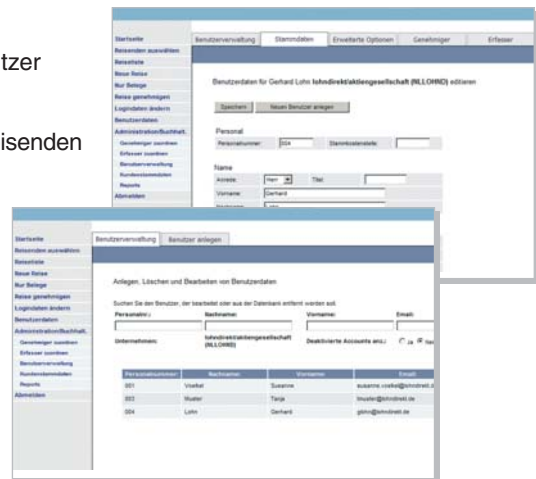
tzer

isenden

Startseite
Reisenden auswählen
Reiseliste
Neue Reise
Nur Belege
Reise genehmigen
Logindaten ändern
Benutzerdaten
Administration/Buchhalt.
Genehmiger zuordnen
Erfasser zuordnen
Benutzerverwaltung
Kundenstammdaten
Reports
Abmelden

Benutzerverwaltung | Stammdaten | Erweiterte Optionen | Genehmiger | Erfasser

Benutzerdaten für Gerhard Lohn lohndirekt aktiengesellschaft (NLLOHND) editieren

Speichern | Neuen Benutzer anlegen

Personal
Personalnummer: 004
Stammkostenstelle:

Name
Anrede: Herr
Titel:
Vorname: Gerhard
Nachname: Lohn

Startseite
Reisenden auswählen
Reiseliste
Neue Reise
Nur Belege
Reise genehmigen
Logindaten ändern
Benutzerdaten
Administration/Buchhalt.
Genehmiger zuordnen
Erfasser zuordnen
Benutzerverwaltung
Kundenstammdaten
Reports
Abmelden

Benutzerverwaltung | Benutzer anlegen

Anlegen, Löschen und Bearbeiten von Benutzerdaten

Suchen Sie den Benutzer, der bearbeitet oder aus der Datenbank entfernt werden soll.

Personalnr.: | Nachname: | Vorname: | Email:

Unternehmen: lohndirekt aktiengesellschaft (NLLOHND)
Deaktivierte Accounts anz.: Ja Nein

| Personalnummer | Nachname | Vorname | Email |
|---|---|---|---|
| 001 | Voelkel | Susanne | susanne.voelkel@lohndirekt.d |
| 003 | Muster | Tanja | tmuster@lohndirekt.de |
| 004 | Lohn | Gerhard | glohn@lohndirekt.de |